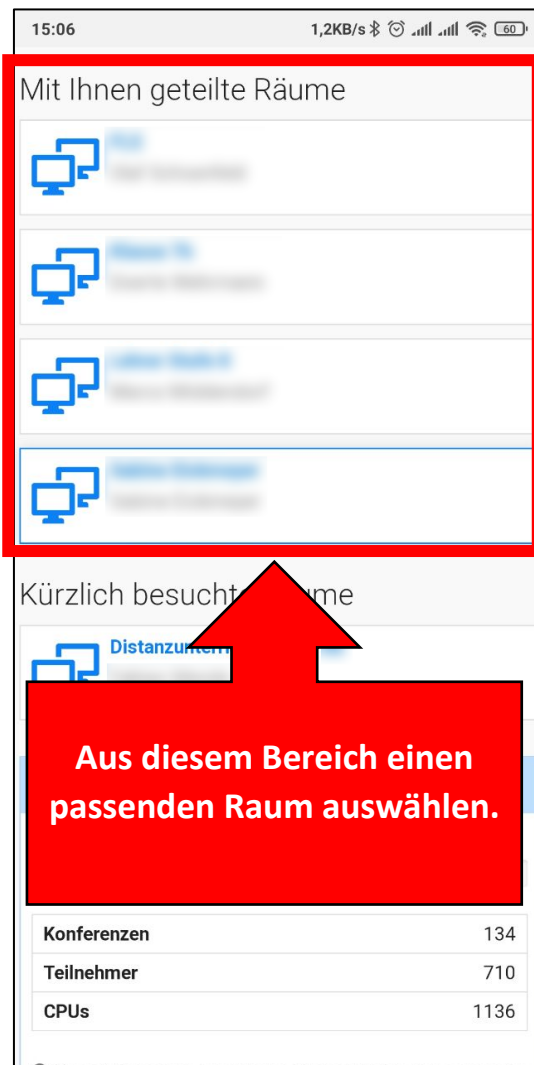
15:06 1,2KB/s 60

Mit Ihnen geteilte Räume

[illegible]
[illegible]

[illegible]
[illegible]

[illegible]
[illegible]

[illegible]
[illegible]

Kürzlich besucht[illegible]ume

Distanzu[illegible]

Aus diesem Bereich einen passenden Raum auswählen.

| Konferenzen | 134 |
|---|---|
| Teilnehmer | 710 |
| CPUs | 1136 |